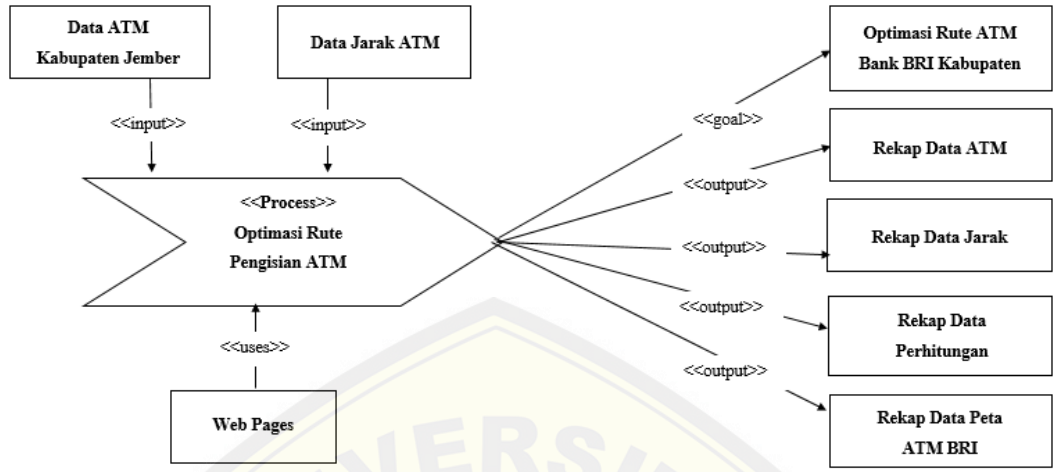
Data ATM
Kabupaten Jember

Data Jarak ATM

<<input>>

<<input>>

<<Process>>
Optimasi Rute
Pengisian ATM

<<uses>>

Web Pages

<<goal>>

<<output>>

<<output>>

<<output>>

<<output>>

Optimasi Rute ATM
Bank BRI Kabupaten

Rekap Data ATM

Rekap Data Jarak

Rekap Data
Perhitungan

Rekap Data Peta
ATM BRI